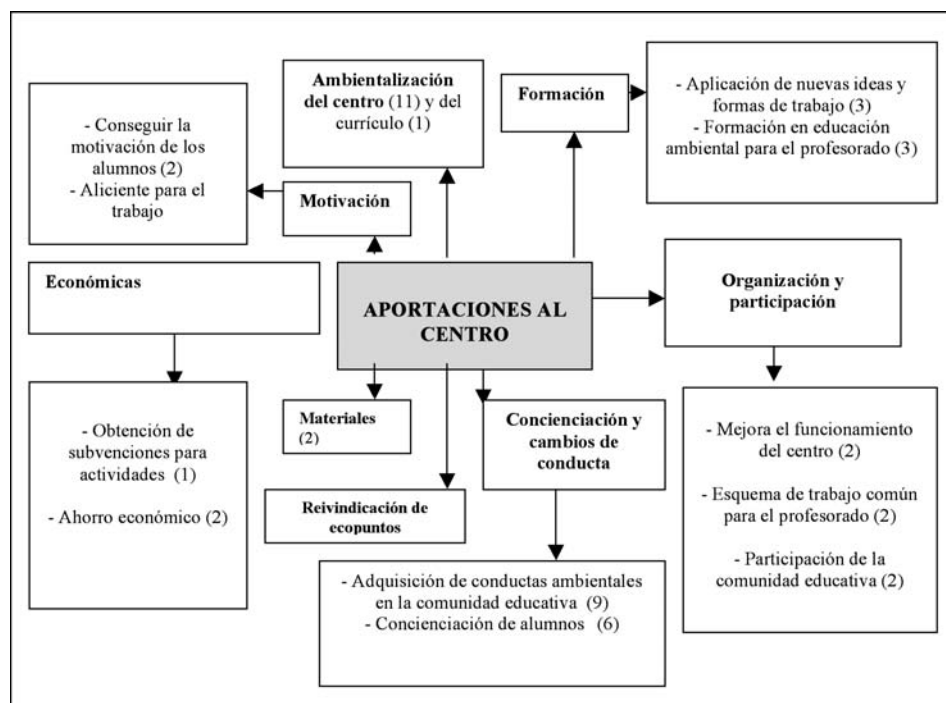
- Conseguir la motivación de los alumnos (2)
- Aliciente para el trabajo

Ambientalización del centro (11) y del currículo (1)

Formación

- Aplicación de nuevas ideas y formas de trabajo (3)
- Formación en educación ambiental para el profesorado (3)

Motivación

Económicas

APORTACIONES AL CENTRO

Organización y participación

- Obtención de subvenciones para actividades (1)

- Ahorro económico (2)

Materiales (2)

Concienciación y cambios de conducta

- Mejora el funcionamiento del centro (2)

- Esquema de trabajo común para el profesorado (2)

- Participación de la comunidad educativa (2)

Reivindicación de ecopuntos

- Adquisición de conductas ambientales en la comunidad educativa (9)
- Concienciación de alumnos (6)